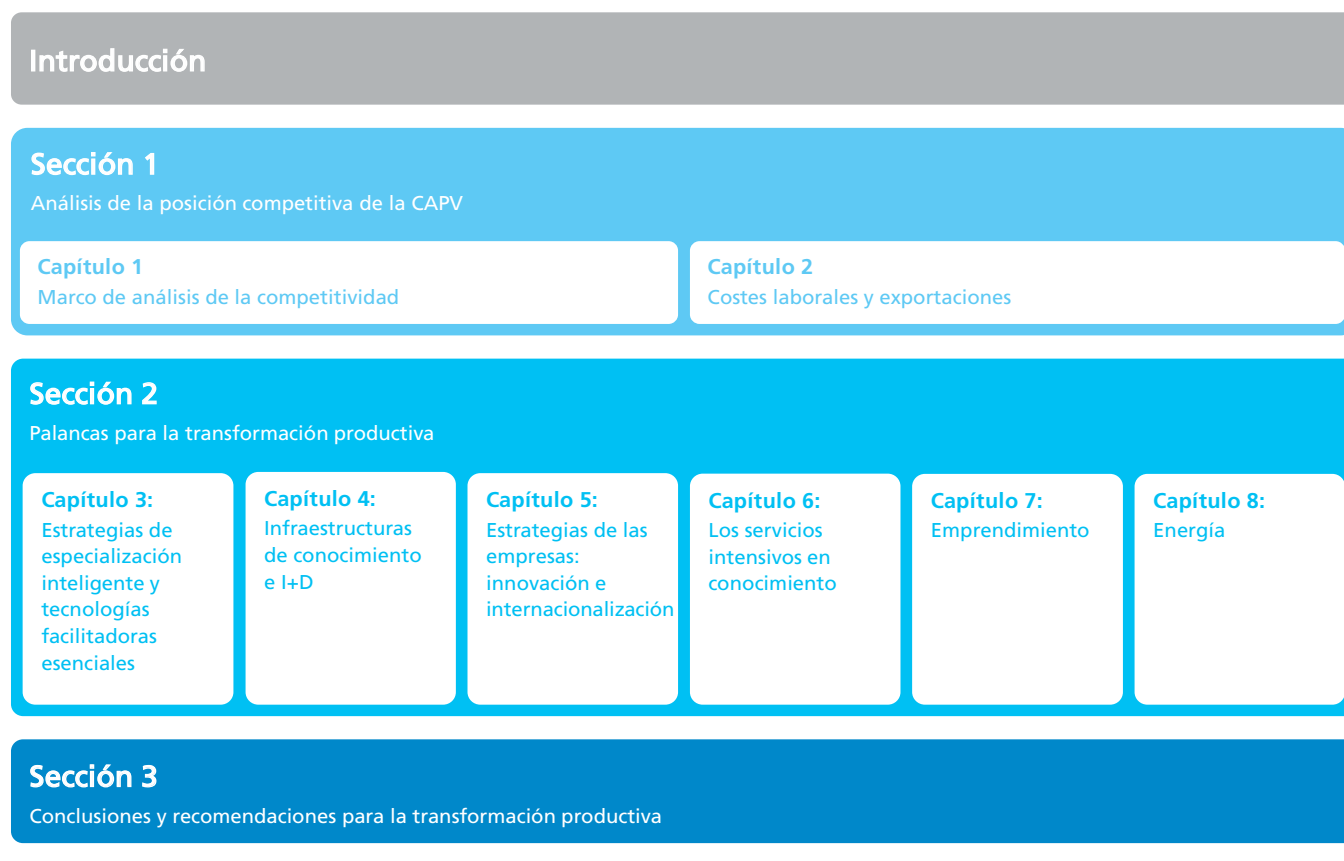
Introducción

Sección 1

Análisis de la posición competitiva de la CAPV

Capítulo 1
Marco de análisis de la competitividad

Capítulo 2
Costes laborales y exportaciones

Sección 2

Palancas para la transformación productiva

Capítulo 3:
Estrategias de especialización inteligente y tecnologías facilitadoras esenciales

Capítulo 4:
Infraestructuras de conocimiento e I+D

Capítulo 5:
Estrategias de las empresas: innovación e internacionalización

Capítulo 6:
Los servicios intensivos en conocimiento

Capítulo 7:
Emprendimiento

Capítulo 8:
Energía

Sección 3

Conclusiones y recomendaciones para la transformación productiva